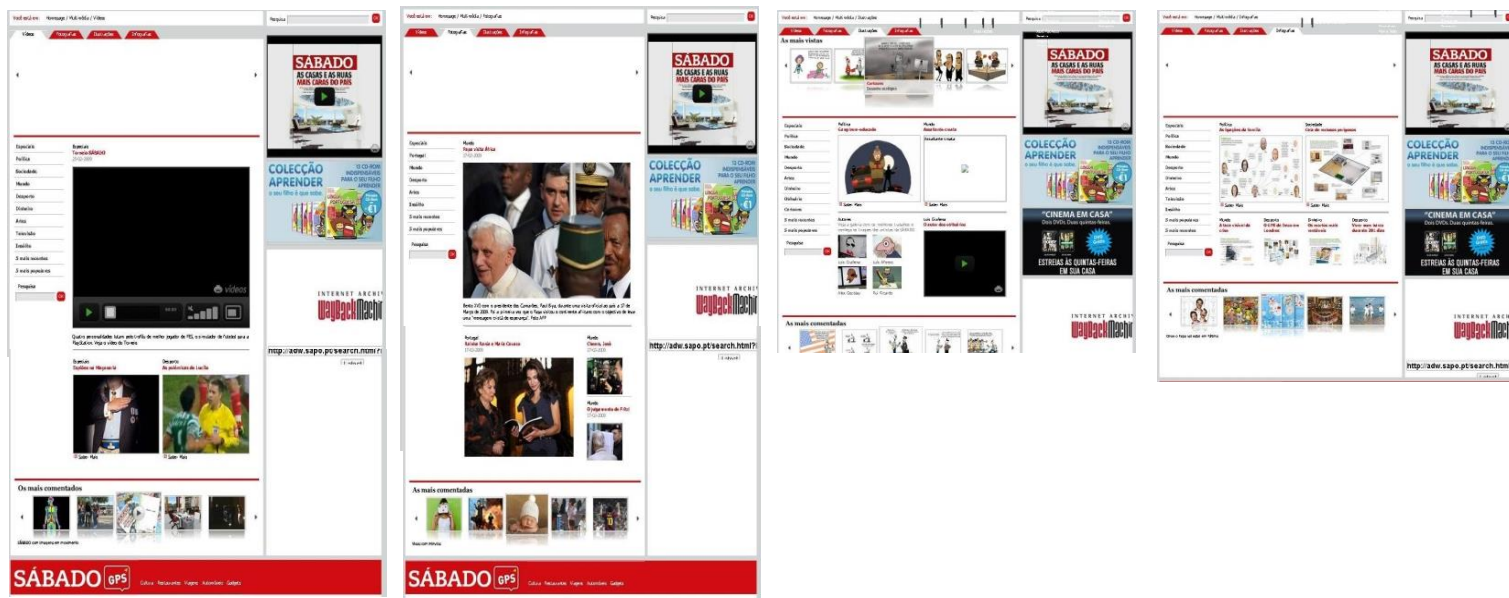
Você está em: Homepage / Multimédia / Vídeos

Pesquisa

Vídeos Fotografias Ilustrações Infografias

Especiais
Política
Sociedade
Mundo
Desporto
Dinheiro
Artes
Televisão
Erotika
Os mais recentes
Os mais populares

Pesquisa

Especiais
Torneio SÁBADO

Quatro personalidades lutam pelo troféu de melhor jogador de FIFA

Especiais
Explicar ao Magalhães

Desporto
As polémicas de Lucílio

Saber Mais

Os mais comentados

SÁBADO com imagens em movimento

SÁBADO
AS CASAS E AS RUAS MAIS CARAS DO PAÍS

COLECÇÃO APRENDER
12 CD-ROM INDISPENSÁVEIS PARA O SEU FILHO APRENDER
o seu filho é que sabe

INTERNET ARCHIVE
WayBackMachine

http://adw.sapo.pt/search.html?

SÁBADO GPS Cultura Restaurantes Viagens Automóveis Gadgets

Você está em: Homepage / Multimédia / Fotografias

Pesquisa

Vídeos Fotografias Ilustrações Infografias

Especiais
Portugal
Mundo
Desporto
Artes
Erotika
Os mais recentes
Os mais populares

Pesquisa

Mundo
Papa visita África

Portugal
Rainha Sofia e Maria Cavaco

Mundo
Chávez, João

Mundo
O julgamento de Fritzl

Os mais comentados

SÁBADO
AS CASAS E AS RUAS MAIS CARAS DO PAÍS

COLECÇÃO APRENDER
12 CD-ROM INDISPENSÁVEIS PARA O SEU FILHO APRENDER
o seu filho é que sabe

INTERNET ARCHIVE
WayBackMachine

http://adw.sapo.pt/search.html?

SÁBADO GPS Cultura Restaurantes Viagens Automóveis Gadgets

Você está em: Homepage / Multimédia / Ilustrações

Pesquisa

Vídeos Fotografias Ilustrações Infografias

As mais vistas

Especiais
Política
Sociedade
Mundo
Desporto
Artes
Dinheiro
Globalização
Os mais recentes
Os mais populares

Pesquisa

Política
Saber Mais

Mundo

Saber Mais

Luís Grafema

As mais comentadas

SÁBADO
AS CASAS E AS RUAS MAIS CARAS DO PAÍS

COLECÇÃO APRENDER
12 CD-ROM INDISPENSÁVEIS PARA O SEU FILHO APRENDER
o seu filho é que sabe

"CINEMA EM CASA"
Dois DVDs. Duas quintas-feiras.
ESTREIAS ÀS QUINTAS-FEIRAS EM SUA CASA

INTERNET ARCHIVE
WayBackMachine

Você está em: Homepage / Multimédia / Infografias

Pesquisa

Vídeos Fotografias Ilustrações Infografias

Especiais
Política
Sociedade
Mundo
Desporto
Dinheiro
Artes
Televisão
Erotika
Os mais recentes
Os mais populares

Pesquisa

Política
As ligações de Sócrates

Sociedade
Guia de recursos perigosos

Saber Mais

Mundo

Desporto

Dinheiro

Desporto

As mais comentadas

SÁBADO
AS CASAS E AS RUAS MAIS CARAS DO PAÍS

COLECÇÃO APRENDER
12 CD-ROM INDISPENSÁVEIS PARA O SEU FILHO APRENDER
o seu filho é que sabe

"CINEMA EM CASA"
Dois DVDs. Duas quintas-feiras.
ESTREIAS ÀS QUINTAS-FEIRAS EM SUA CASA

INTERNET ARCHIVE
WayBackMachine

http://adw.sapo.pt/search.html